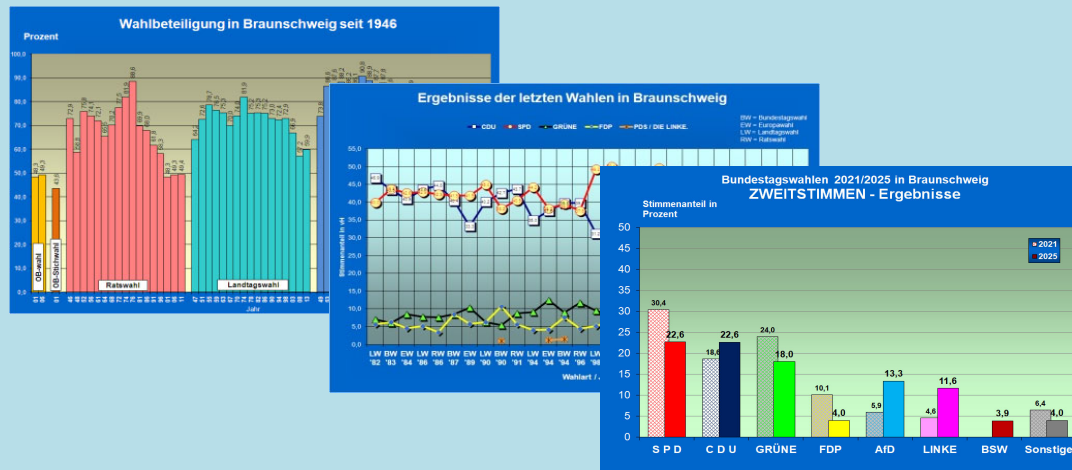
Wahlbeteiligung in Braunschweig seit 1946

Prozent

100,0
90,0
80,0
70,0
60,0
50,0
40,0
30,0
20,0
10,0
0,0

OB-wahl
OB-Stichwahl
Ratswahl
Landtagswahl
Jahr

Ergebnisse der letzten Wahlen in Braunschweig

CDU SPD GRÜNE FDP PDS / DIE LINKE.

BW = Bundestagswahl
EW = Europawahl
LW = Landtagswahl
RW = Ratswahl

55,0
50,0
45,0
40,0
35,0
30,0
25,0
20,0
15,0
10,0
5,0
0,0

Stimmenanteil in v.H.

LW '82
BW '83
EW '84
LW '86
RW '86
BW '87
EW '89
LW '90
BW '90
RW '91
LW '94
EW '94
BW '94
RW '96
LW

Wahlart / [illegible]

Bundestagswahlen 2021/2025 in Braunschweig
ZWEITSTIMMEN - Ergebnisse

Stimmenanteil in Prozent

50
45
40
35
30
25
20
15
10
5
0

2021
2025

| | 2021 | 2025 |
|---|---|---|
| S P D | 30,4 | 22,6 |
| C D U | 18,6 | 22,6 |
| GRÜNE | 24,0 | 18,0 |
| FDP | 10,1 | 4,0 |
| AfD | 5,9 | 13,3 |
| LINKE | 4,6 | 11,6 |
| BSW | | 3,9 |
| Sonstige | 6,4 | 4,0 |